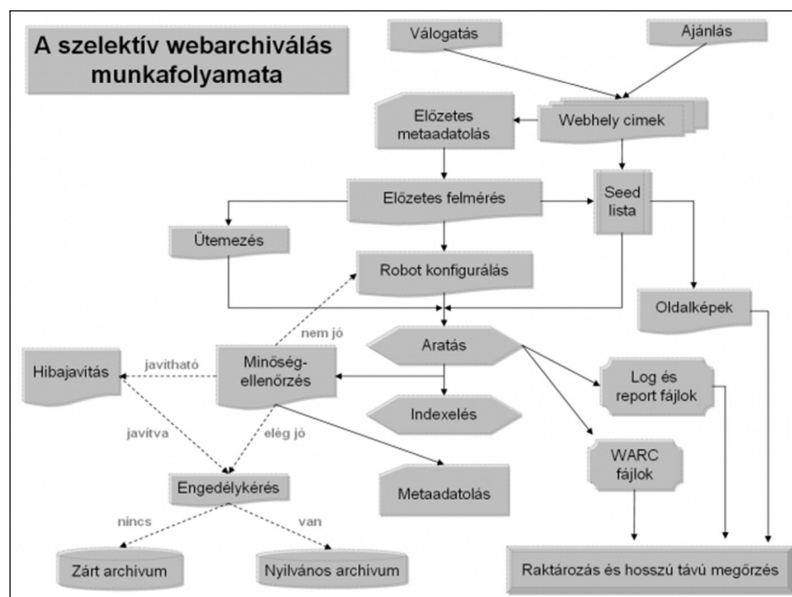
A szelektív webarchiválás munkafolyamata

Válogatás

Ajánlás

Előzetes metaadatolás

Webhely címek

Előzetes felmérés

Seed lista

Ütemezés

Robot konfigurálás

Oldalképek

nem jó

Aratás

Hibajavítás

javítható

Minőség-ellenőrzés

Log és report fájlok

Indexelés

javítva

elég jó

WARC fájlok

Engedélykérés

Metaadatolás

nincs

van

Zárt archívum

Nyilvános archívum

Raktározás és hosszú távú megőrzés